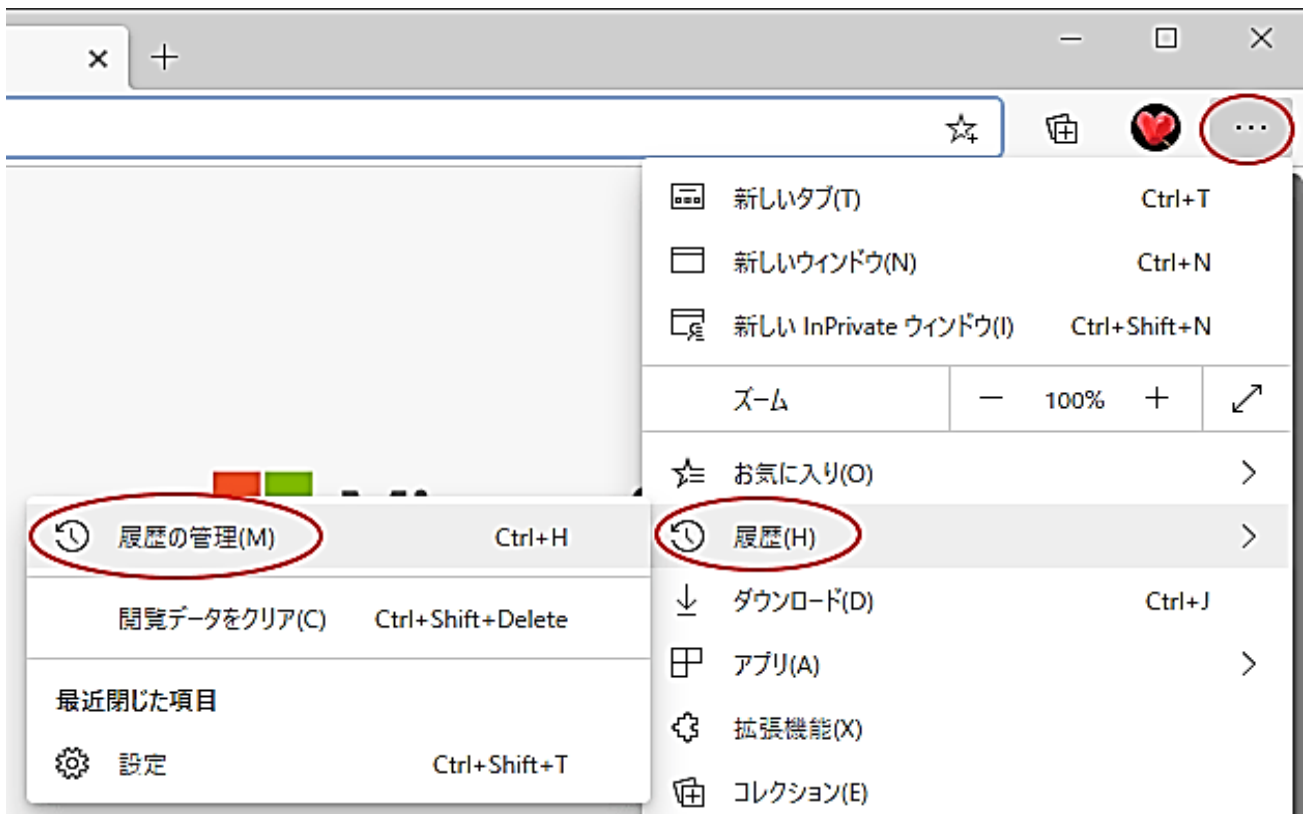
新しいタブ(T) Ctrl+T

新しいウィンドウ(N) Ctrl+N

新しい InPrivate ウィンドウ(I) Ctrl+Shift+N

ズーム − 100% +

お気に入り(O)

履歴(H)

ダウンロード(D) Ctrl+J

アプリ(A)

拡張機能(X)

コレクション(E)

履歴の管理(M) Ctrl+H

閲覧データをクリア(C) Ctrl+Shift+Delete

最近閉じた項目

設定 Ctrl+Shift+T